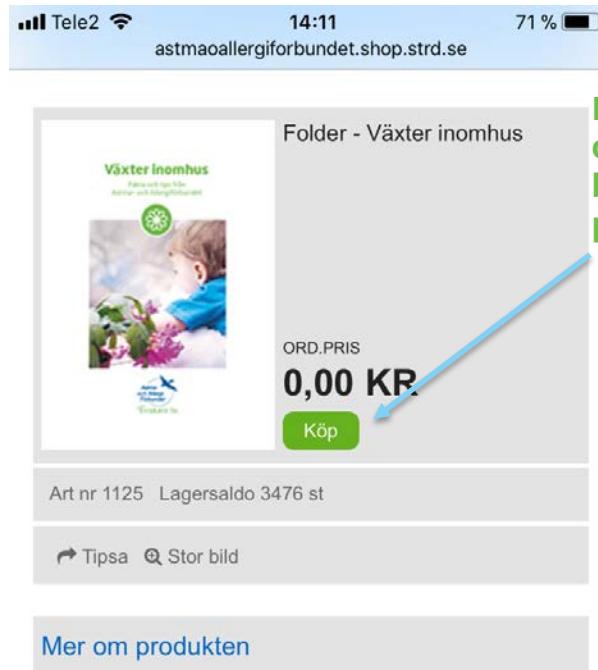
Tele2 14:11 71 %
astmaoallergiforbundet.shop.strd.se

Växter inomhus
Fakta och tips från Astma- och Allergiförbundet

Astma och Allergi Förbundet

Folder - Växter inomhus

ORD.PRIS
0,00 KR
Köp

Art nr 1125 Lagersaldo 3476 st

Tipsa Stor bild

Mer om produkten